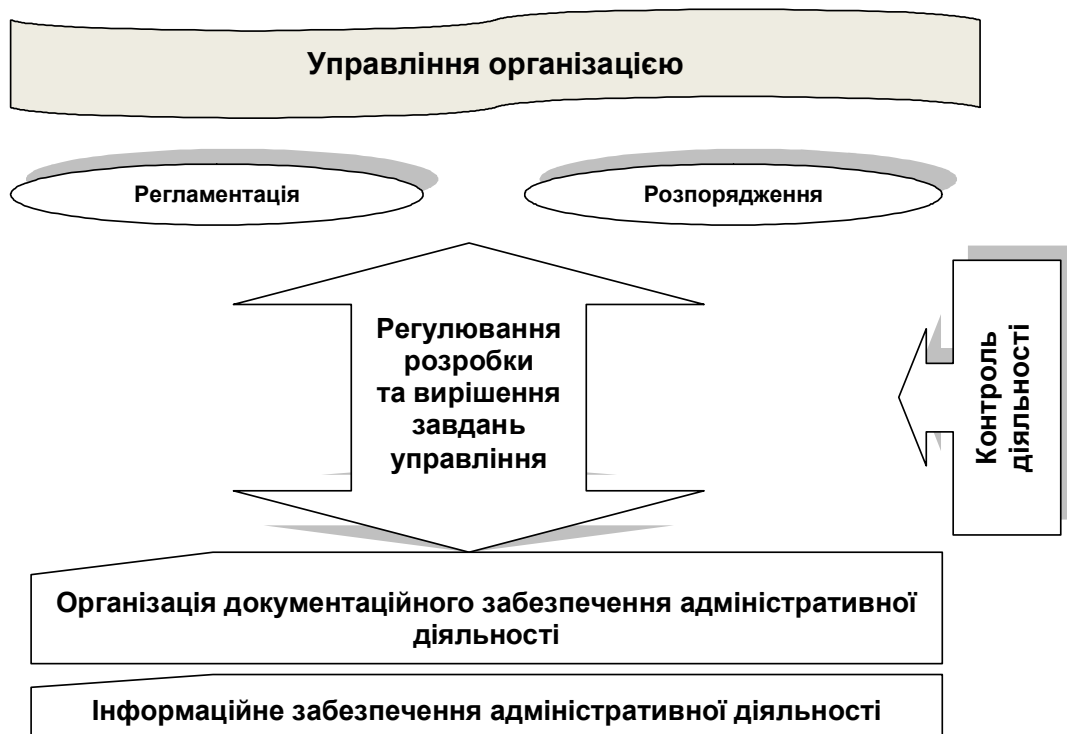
Управління організацією

Регламентація

Розпорядження

Регулювання розробки та вирішення завдань управління

Контроль діяльності

Організація документаційного забезпечення адміністративної діяльності

Інформаційне забезпечення адміністративної діяльності